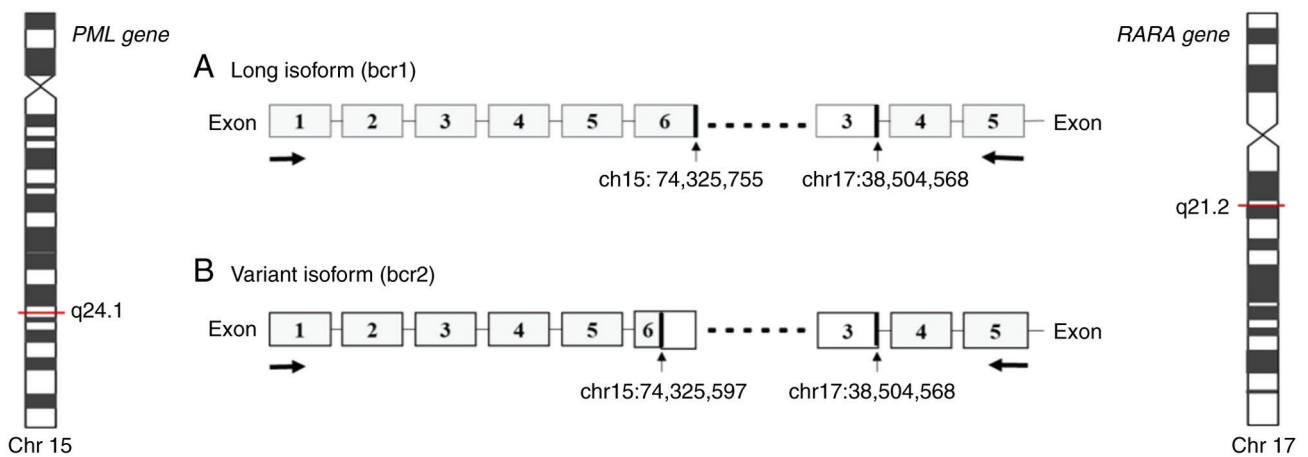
PML gene

RARA gene

A Long isoform (bcr1)

Exon 1 2 3 4 5 6 3 4 5 Exon

ch15: 74,325,755

chr17:38,504,568

q21.2

B Variant isoform (bcr2)

q24.1

Exon 1 2 3 4 5 6 3 4 5 Exon

chr15:74,325,597

chr17:38,504,568

Chr 15

Chr 17